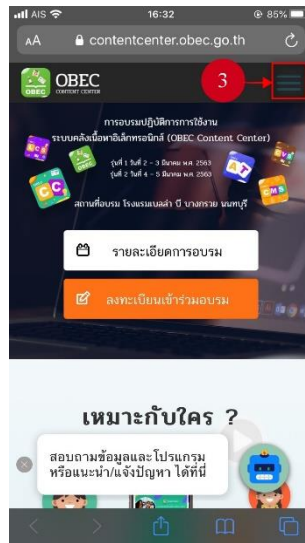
AIS 16:32 85%
AA contentcenter.obec.go.th
OBEC
CONTENT CENTER
3
การอบรมปฏิบัติการการใช้งาน
ระบบคลังเนื้อหาอิเล็กทรอนิกส์ (OBEC Content Center)
รุ่นที่ 1 วันที่ 2 - 3 มีนาคม พ.ศ. 2563
รุ่นที่ 2 วันที่ 4 - 5 มีนาคม พ.ศ. 2563
สถานที่อบรม โรงแรมเบลล่า บี บางกรวย นนทบุรี
รายละเอียดการอบรม
ลงทะเบียนเข้าร่วมอบรม
เหมาะกับใคร ?
สอบถามข้อมูลและโปรแกรม หรือแนะนำ/แจ้งปัญหา ได้ที่นี่